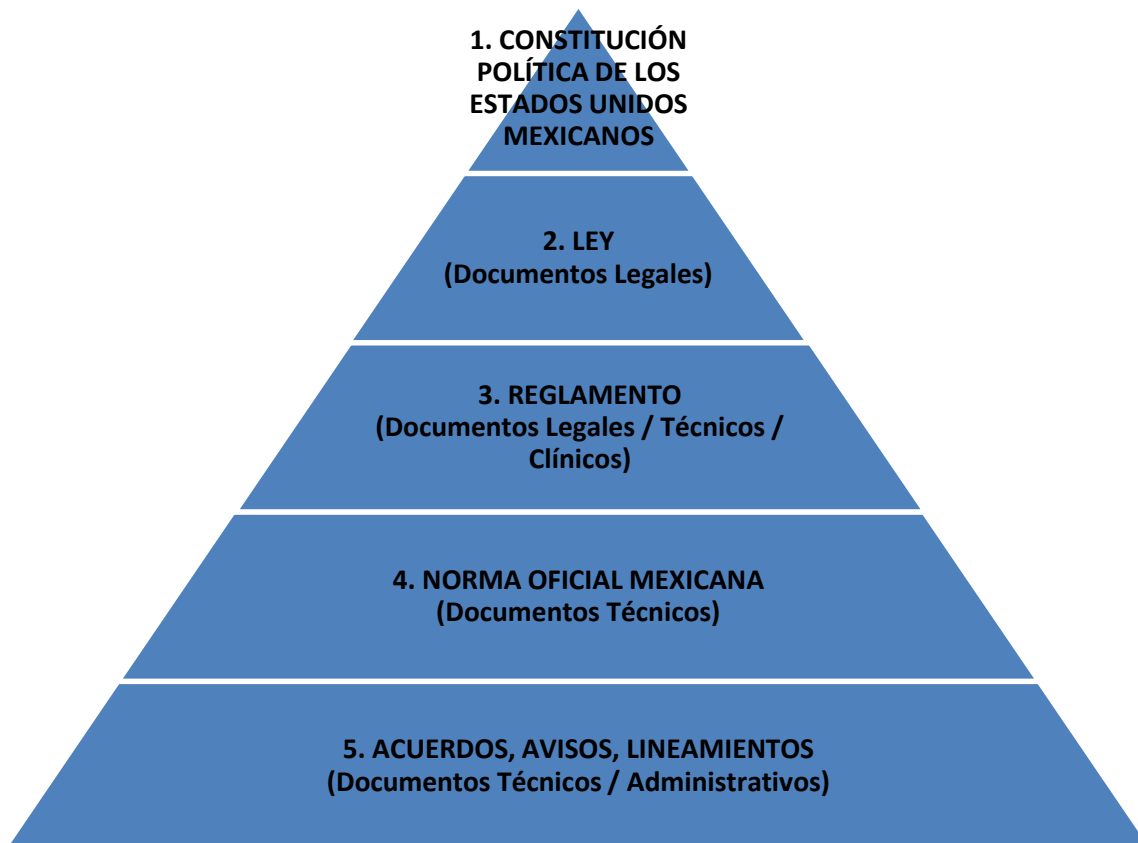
1. CONSTITUCIÓN POLÍTICA DE LOS ESTADOS UNIDOS MEXICANOS

2. LEY
(Documentos Legales)

3. REGLAMENTO
(Documentos Legales / Técnicos / Clínicos)

4. NORMA OFICIAL MEXICANA
(Documentos Técnicos)

5. ACUERDOS, AVISOS, LINEAMIENTOS
(Documentos Técnicos / Administrativos)